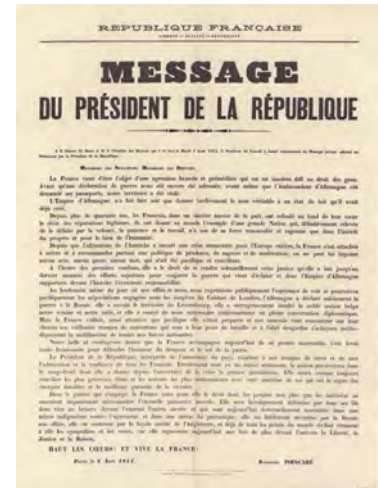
RÉPUBLIQUE FRANÇAISE

LIBERTÉ — ÉGALITÉ — FRATERNITÉ

MESSAGE

DU PRÉSIDENT DE LA RÉPUBLIQUE

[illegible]

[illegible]

La France vient d'être l'objet d'une agression brutale et préméditée qui est un insolent défi au droit des gens. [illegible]

L'Empire d'Allemagne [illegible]

Depuis plus de quarante ans, les Français, dans un sincère amour de la paix, ont refoulé au fond de leur cœur le désir des réparations légitimes. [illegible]

Depuis que l'ultimatum de l'Autriche a ouvert une crise menaçante pour l'Europe entière, la France s'est attachée à suivre et à recommander partout une politique de prudence, de sagesse et de modération; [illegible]

À l'heure des premières rencontres, elle a le droit de se rendre solennellement cette justice qu'elle a fait, jusqu'au dernier moment, des efforts suprêmes pour conjurer la guerre qui vient d'éclater et dont l'Empire d'Allemagne supportera devant l'histoire l'écrasante responsabilité.

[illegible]

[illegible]

Le Président de la République, interprète de l'unanimité du pays, exprime à nos troupes de terre et de mer l'admiration et la confiance de tous les Français. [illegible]

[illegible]

HAUT LES CŒURS! ET VIVE LA FRANCE!

Paris, le 4 Août 1914.

RAYMOND POINCARÉ